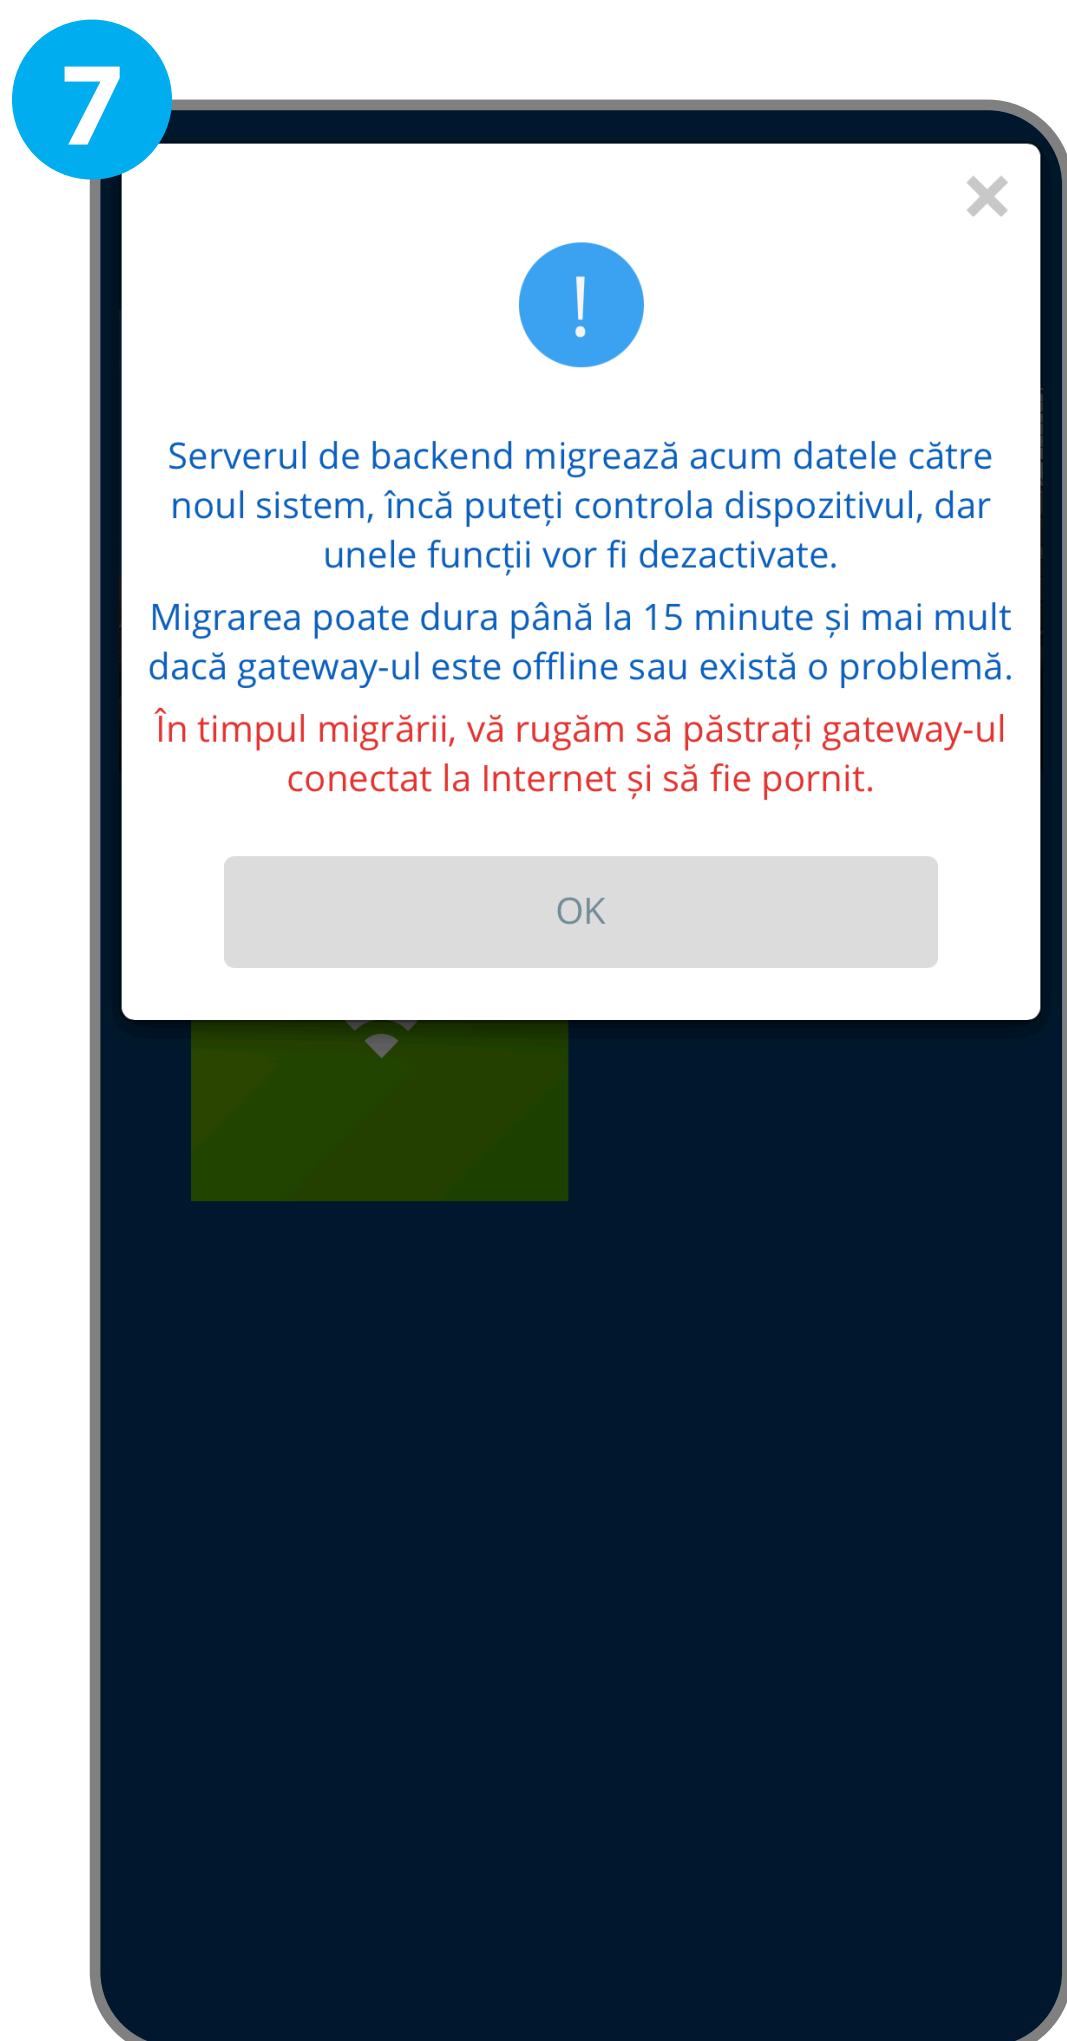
7

×

!

Serverul de backend migrează acum datele către noul sistem, încă puteți controla dispozitivul, dar unele funcții vor fi dezactivate.

Migrarea poate dura până la 15 minute și mai mult dacă gateway-ul este offline sau există o problemă.

În timpul migrării, vă rugăm să păstrați gateway-ul conectat la Internet și să fie pornit.

OK